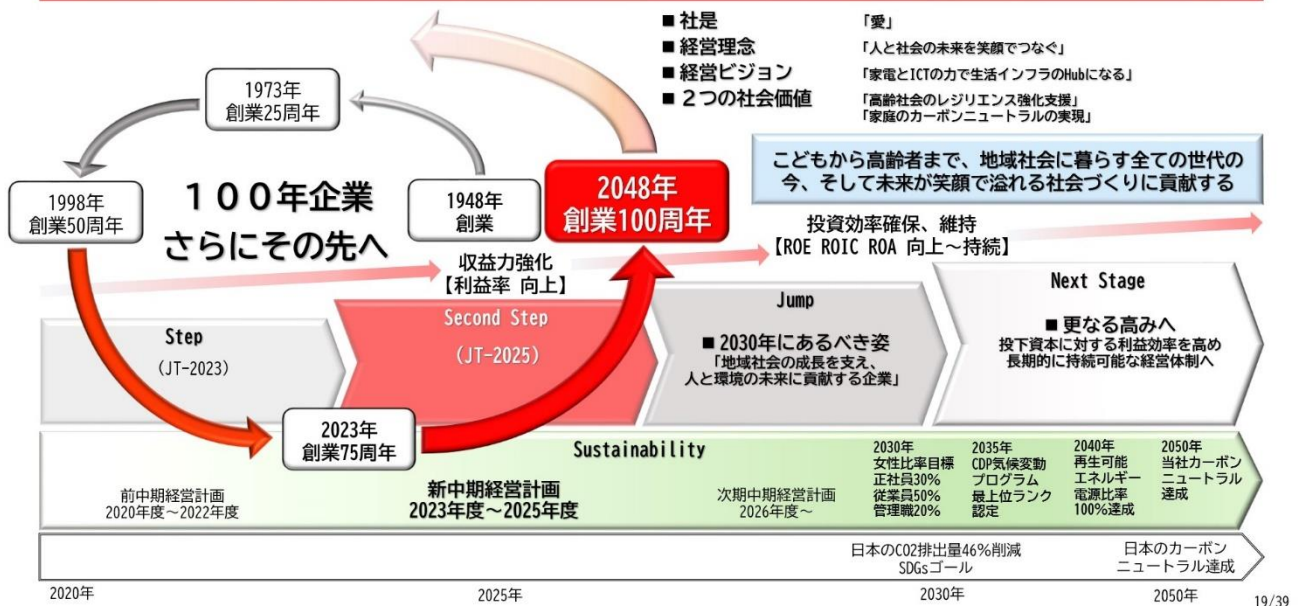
■ 社是 「愛」
■ 経営理念 「人と社会の未来を笑顔でつなぐ」
■ 経営ビジョン 「家電とICTの力で生活インフラのHubになる」
■ 2つの社会価値 「高齢社会のレジリエンス強化支援」「家庭のカーボンニュートラルの実現」

1973年 創業25周年

1998年 創業50周年

100年企業 さらにその先へ

1948年 創業

2048年 創業100周年

こどもから高齢者まで、地域社会に暮らす全ての世代の今、そして未来が笑顔で溢れる社会づくりに貢献する

投資効率確保、維持【ROE ROIC ROA 向上～持続】

収益力強化【利益率 向上】

Step (JT-2023)

Second Step (JT-2025)

Jump
■ 2030年にあるべき姿
「地域社会の成長を支え、人と環境の未来に貢献する企業」

Next Stage
■ 更なる高みへ
投下資本に対する利益効率を高め長期的に持続可能な経営体制へ

2023年 創業75周年

Sustainability

前中期経営計画 2020年度～2022年度

新中期経営計画 2023年度～2025年度

次期中期経営計画 2026年度～

2030年 女性比率目標 正社員30% 従業員50% 管理職20%

2035年 CDP気候変動プログラム 最上位ランク認定

2040年 再生可能エネルギー電源比率100%達成

2050年 当社カーボンニュートラル達成

日本のCO2排出量46%削減 SDGsゴール

日本のカーボンニュートラル達成

2020年 2025年 2030年 2050年

19/39